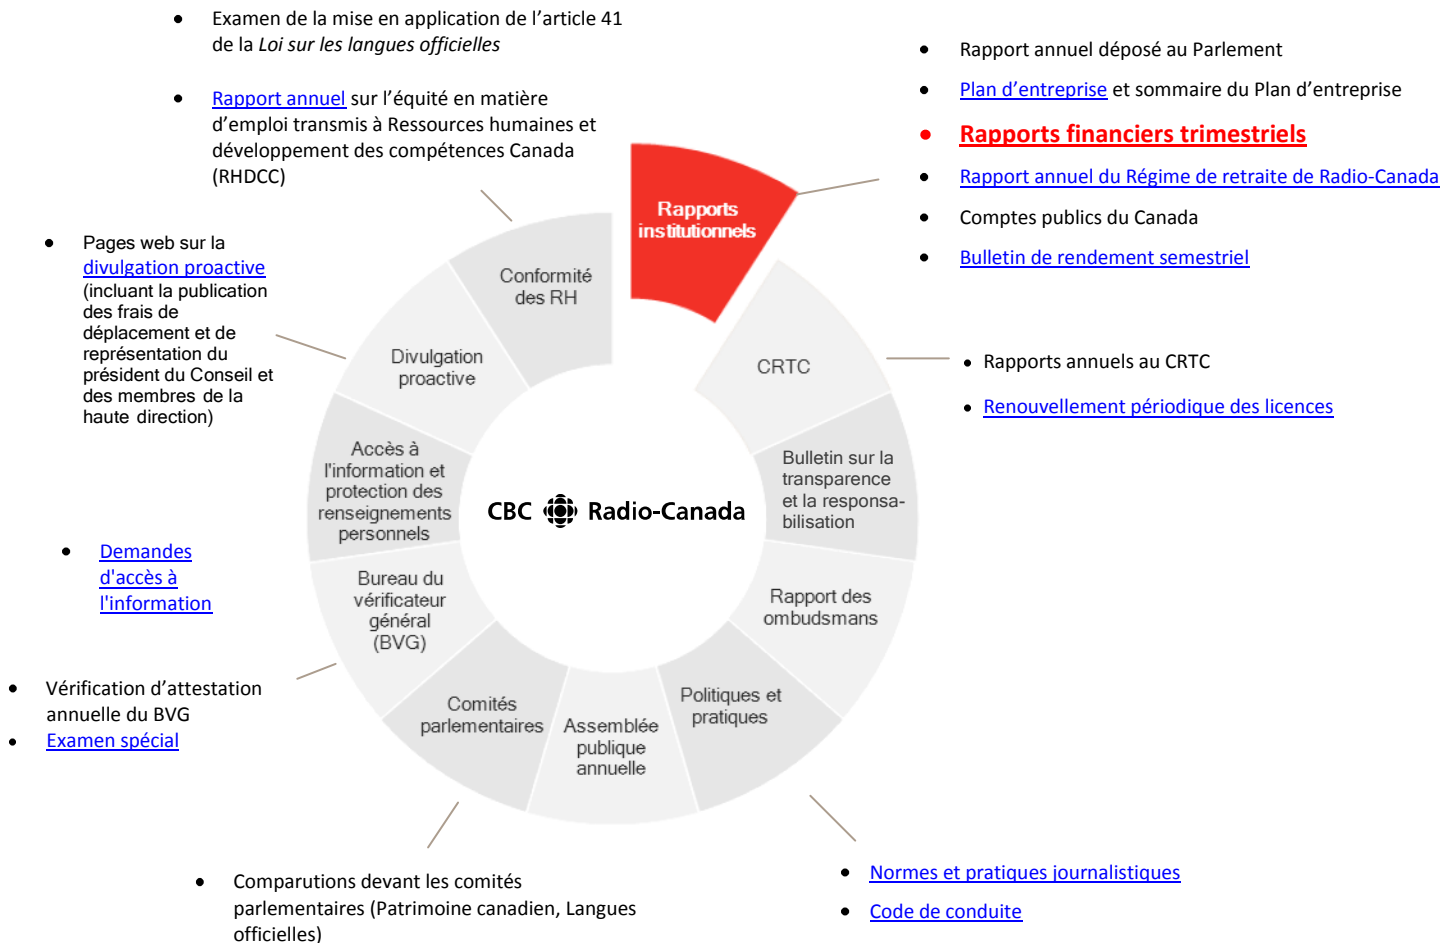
- Examen de la mise en application de l’article 41 de la *Loi sur les langues officielles*

- Rapport annuel sur l’équité en matière d’emploi transmis à Ressources humaines et développement des compétences Canada (RHDCC)

- Rapport annuel déposé au Parlement
- Plan d’entreprise et sommaire du Plan d’entreprise
- Rapports financiers trimestriels
- Rapport annuel du Régime de retraite de Radio-Canada
- Comptes publics du Canada
- Bulletin de rendement semestriel

- Pages web sur la divulgation proactive (incluant la publication des frais de déplacement et de représentation du président du Conseil et des membres de la haute direction)

Rapports institutionnels

Conformité des RH

Divulgation proactive

CRTC

- Rapports annuels au CRTC
- Renouvellement périodique des licences

Accès à l'information et protection des renseignements personnels

CBC Radio-Canada

Bulletin sur la transparence et la responsabilisation

- Demandes d'accès à l'information

Bureau du vérificateur général (BVG)

Rapport des ombudsmans

- Vérification d’attestation annuelle du BVG
- Examen spécial

Comités parlementaires

Assemblée publique annuelle

Politiques et pratiques

- Comparutions devant les comités parlementaires (Patrimoine canadien, Langues officielles)

- Normes et pratiques journalistiques
- Code de conduite